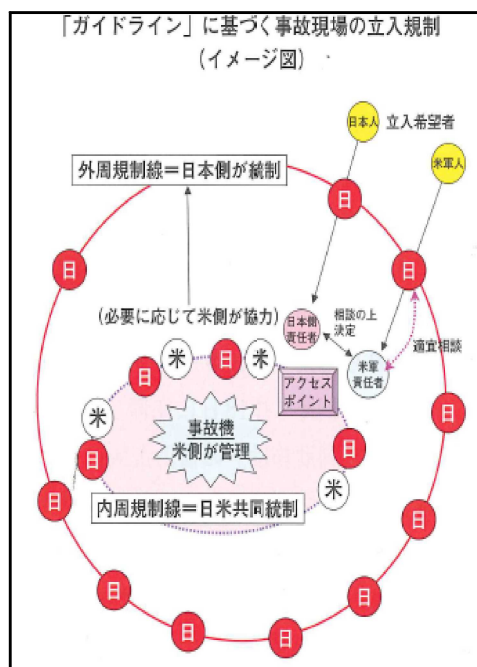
「ガイドライン」に基づく事故現場の立入規制
（イメージ図）

日本人
米軍人
立入希望者

外周規制線＝日本側が統制

日

日

日

（必要に応じて米側が協力）

日本側責任者

相談の上決定

米軍責任者

適宜相談

米

日

米

日

アクセスポイント

米

事故機
米側が管理

日

日

日

米

日

内周規制線＝日米共同統制

日

日

日

日

日

日

日

日